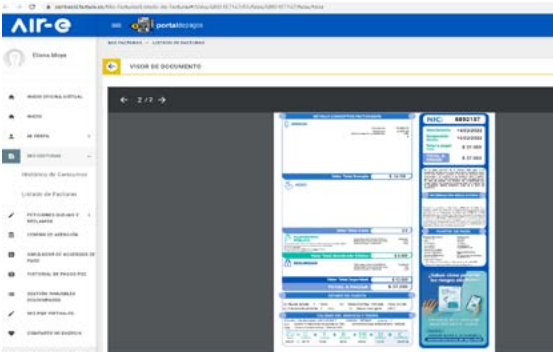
AIr-e

portal

Elena Moya

INICIO OFICINA VIRTUAL

INICIO

MI PERFIL

MIS FACTURAS

Histórico de Consumos

Listado de Facturas

PETICIONES QUEJAS Y RECLAMOS

CENTRO DE ATENCIÓN

SIMULADOR DE ACUERDO DE PAGO

TUTORIAL DE PAGOS PSE

GESTIÓN TRÁMITES DOCUMENTALES

MIS PQR VIRTUALES

CONTACTO DE ENERGÍA

MIS FACTURAS > LISTADO DE FACTURAS

VISOR DE DOCUMENTO

2 / 2

NIC: 6892137

14/02/2022

14/03/2022

$ 37.090

$ 37.090

Valor Total Energía

Valor Total Aseo

Valor Total Otros Conceptos

TOTAL A PAGAR

$ 37.090

¿Sabes cómo prevenir los riesgos eléctricos?